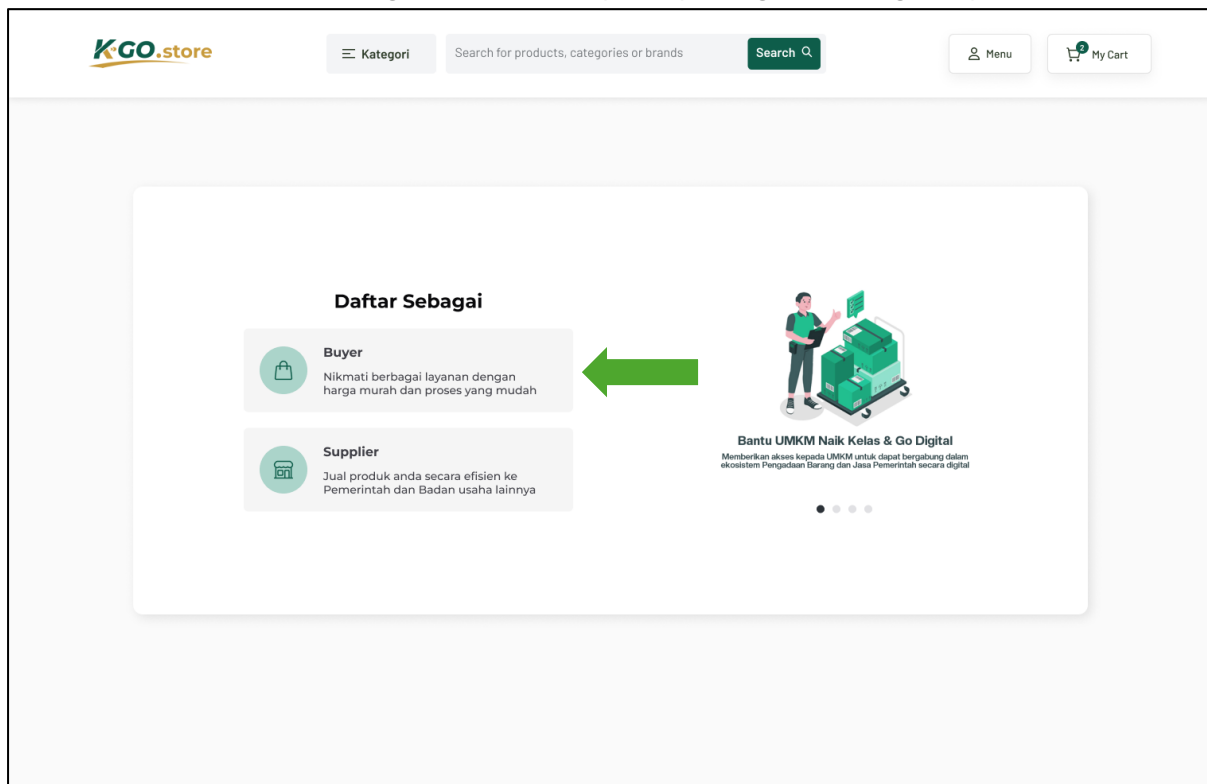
K-GO.store

Kategori

Search for products, categories or brands

Search

Menu

2 My Cart

Daftar Sebagai

Buyer

Nikmati berbagai layanan dengan harga murah dan proses yang mudah

Supplier

Jual produk anda secara efisien ke Pemerintah dan Badan usaha lainnya

Bantu UMKM Naik Kelas & Go Digital

Memberikan akses kepada UMKM untuk dapat bergabung dalam ekosistem Pengadaan Barang dan Jasa Pemerintah secara digital